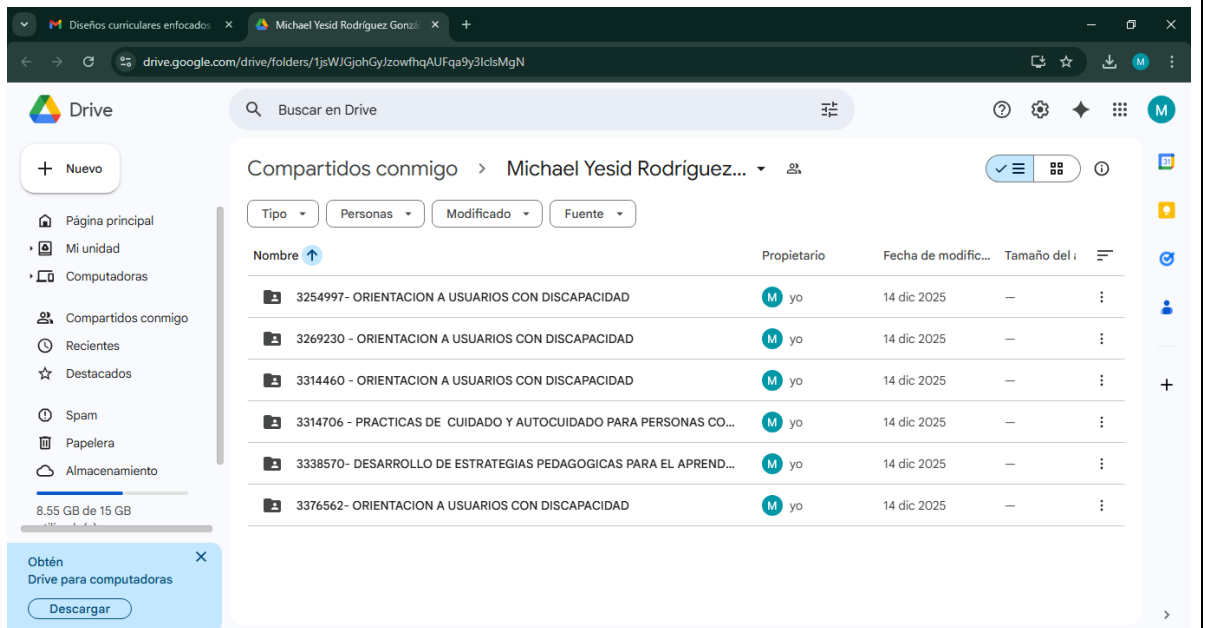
Diseños curriculares enfocados ×
Michael Yesid Rodríguez Gonzá ×
+

drive.google.com/drive/folders/1jsWJGjohGyJzowfhqAUFqa9y3lclsMgN

M

Drive

Buscar en Drive

M

Nuevo

Página principal
Mi unidad
Computadoras

Compartidos conmigo
Recientes
Destacados

Spam
Papelera
Almacenamiento

8.55 GB de 15 GB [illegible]

Obtén
Drive para computadoras
Descargar

Compartidos conmigo > Michael Yesid Rodríguez...

Tipo
Personas
Modificado
Fuente

| Nombre ↑ | Propietario | Fecha de modific... | Tamaño del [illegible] |
|---|---|---|---|
| 3254997- ORIENTACION A USUARIOS CON DISCAPACIDAD | M yo | 14 dic 2025 | — |
| 3269230 - ORIENTACION A USUARIOS CON DISCAPACIDAD | M yo | 14 dic 2025 | — |
| 3314460 - ORIENTACION A USUARIOS CON DISCAPACIDAD | M yo | 14 dic 2025 | — |
| 3314706 - PRACTICAS DE CUIDADO Y AUTOCUIDADO PARA PERSONAS CO... | M yo | 14 dic 2025 | — |
| 3338570- DESARROLLO DE ESTRATEGIAS PEDAGOGICAS PARA EL APREND... | M yo | 14 dic 2025 | — |
| 3376562- ORIENTACION A USUARIOS CON DISCAPACIDAD | M yo | 14 dic 2025 | — |

31